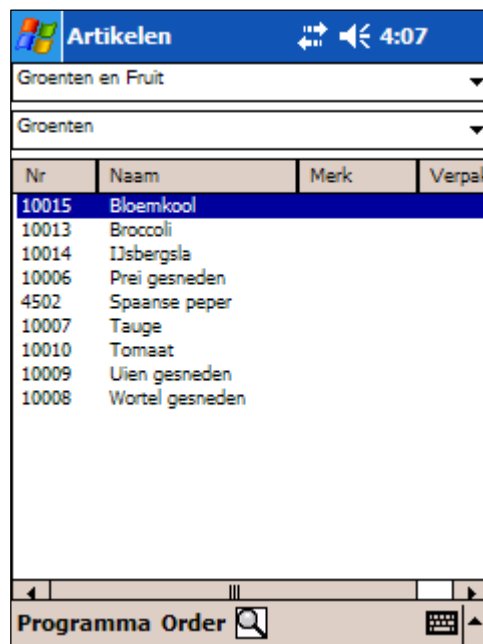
Artikelen 4:07

Groenten en Fruit

Groenten

| Nr | Naam | Merk | Verpak |
|---|---|---|---|
| 10015 | Bloemkool | | |
| 10013 | Broccoli | | |
| 10014 | IJsbergsla | | |
| 10006 | Prei gesneden | | |
| 4502 | Spaanse peper | | |
| 10007 | Tauge | | |
| 10010 | Tomaat | | |
| 10009 | Uien gesneden | | |
| 10008 | Wortel gesneden | | |

Programma Order